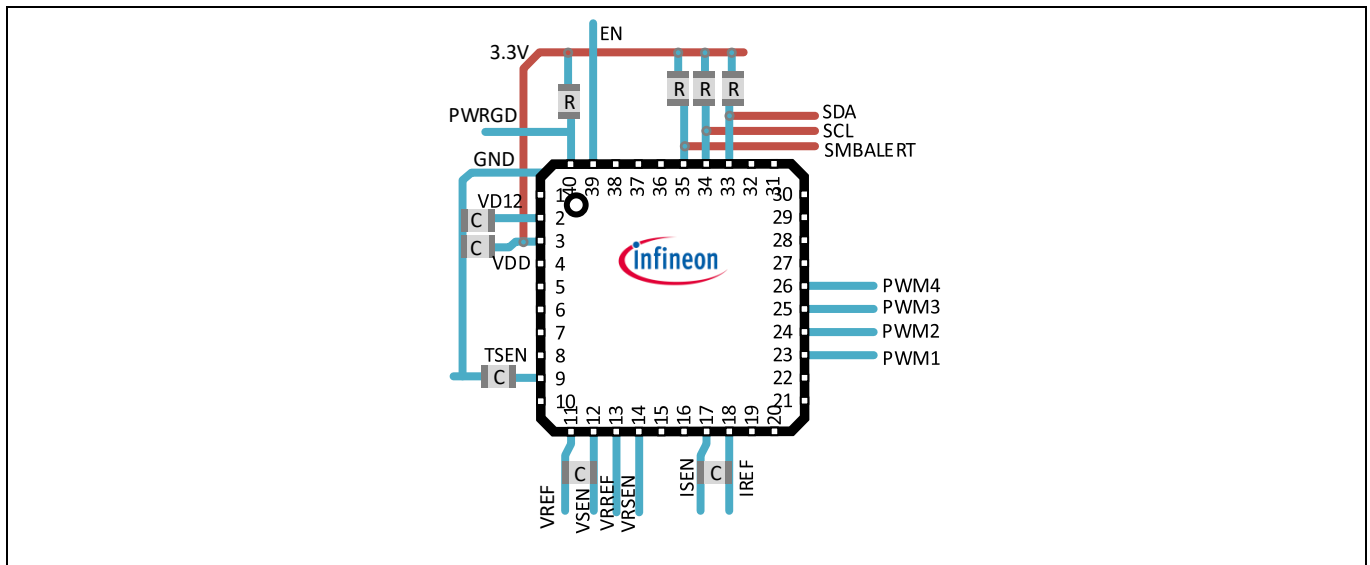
EN
3.3V
R
R R R
PWRGD
SDA
SCL
SMBALERT
GND
40 39 38 37 36 35 34 33 32 31
1
VD12
C
2
C
3
VDD
4
5
6
7
8
TSEN
C
9
10
infineon
30
29
28
27
26 PWM4
25 PWM3
24 PWM2
23 PWM1
22
21
11 12 13 14 15 16 17 18 19 20
C
C
VREF
VSEN
VRREF
VRSEN
ISEN
IREF